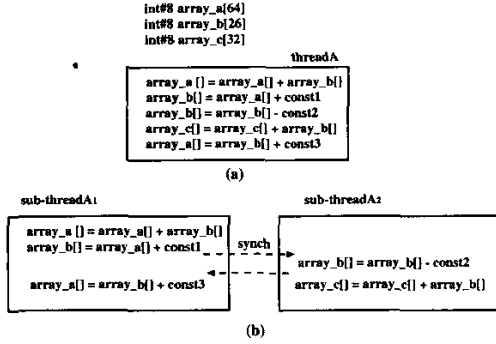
int#8 array_a[64]
int#8 array_b[26]
int#8 array_c[32]

threadA

array_a [] = array_a[] + array_b[]
array_b[] = array_a[] + const1
array_b[] = array_b[] - const2
array_c[] = array_c[] + array_b[]
array_a[] = array_b[] + const3

(a)

sub-threadA1

array_a [] = array_a[] + array_b[]
array_b[] = array_a[] + const1

array_a[] = array_b[] + const3

synch

sub-threadA2

array_b[] = array_b[] - const2
array_c[] = array_c[] + array_b[]

(b)